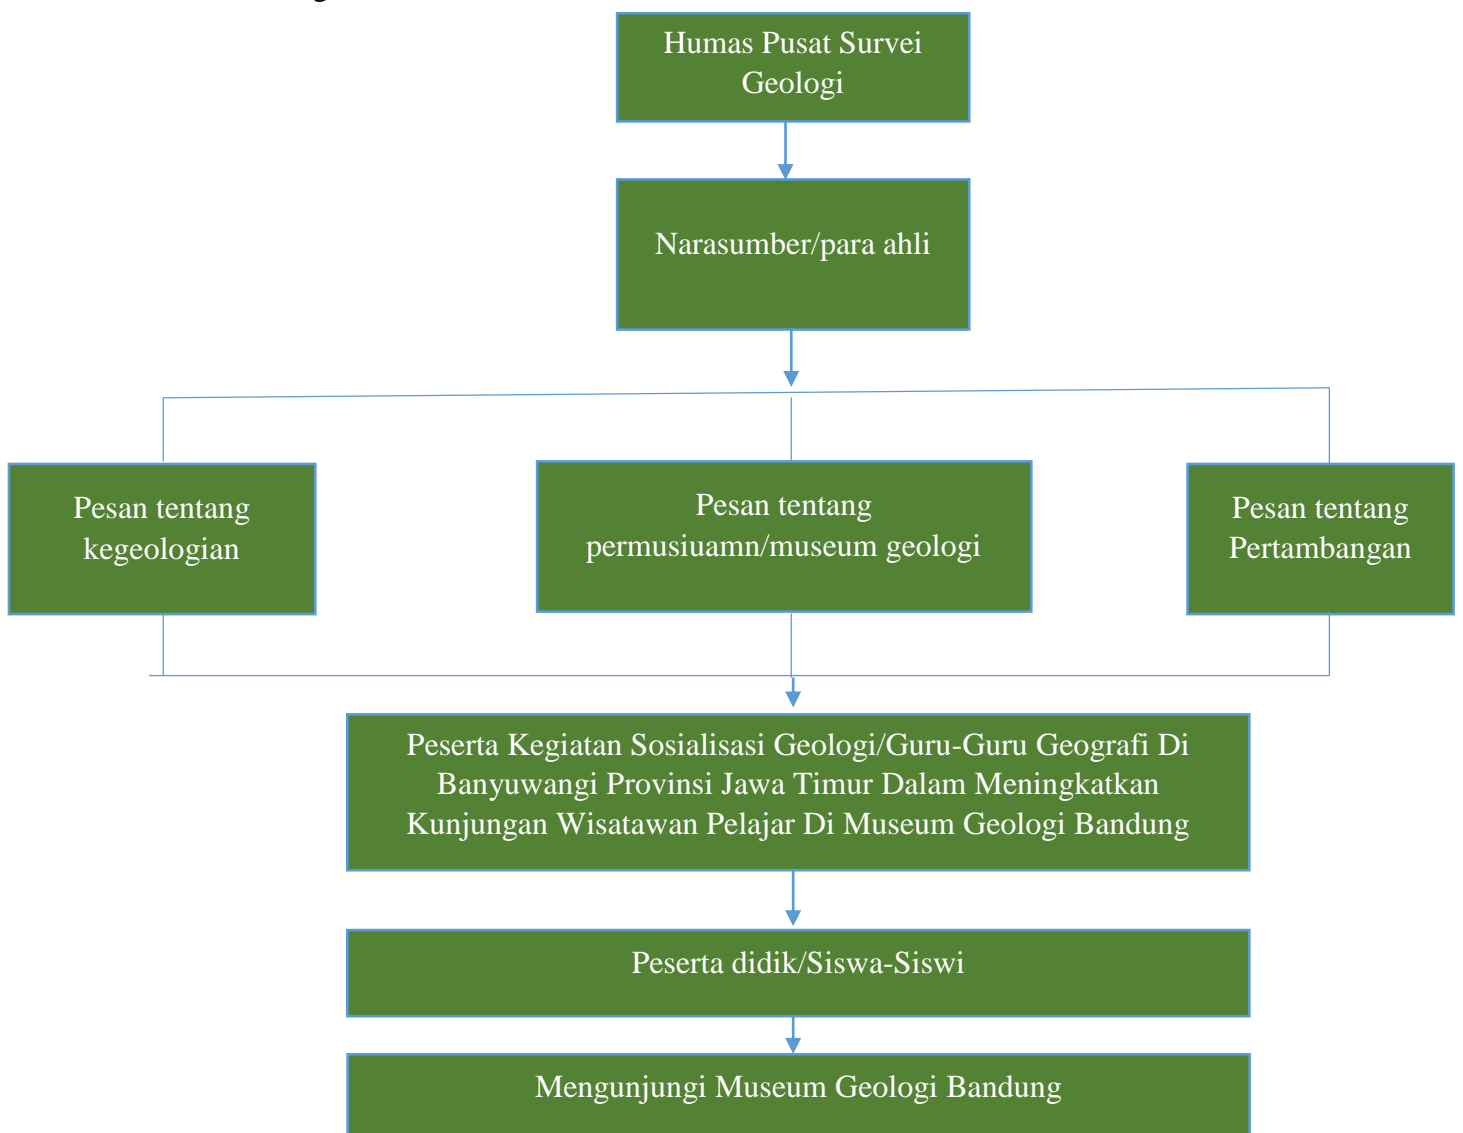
Humas Pusat Survei Geologi

Narasumber/para ahli

Pesan tentang kegeologian

Pesan tentang permusiuamn/museum geologi

Pesan tentang Pertambangan

Peserta Kegiatan Sosialisasi Geologi/Guru-Guru Geografi Di Banyuwangi Provinsi Jawa Timur Dalam Meningkatkan Kunjungan Wisatawan Pelajar Di Museum Geologi Bandung

Peserta didik/Siswa-Siswi

Mengunjungi Museum Geologi Bandung